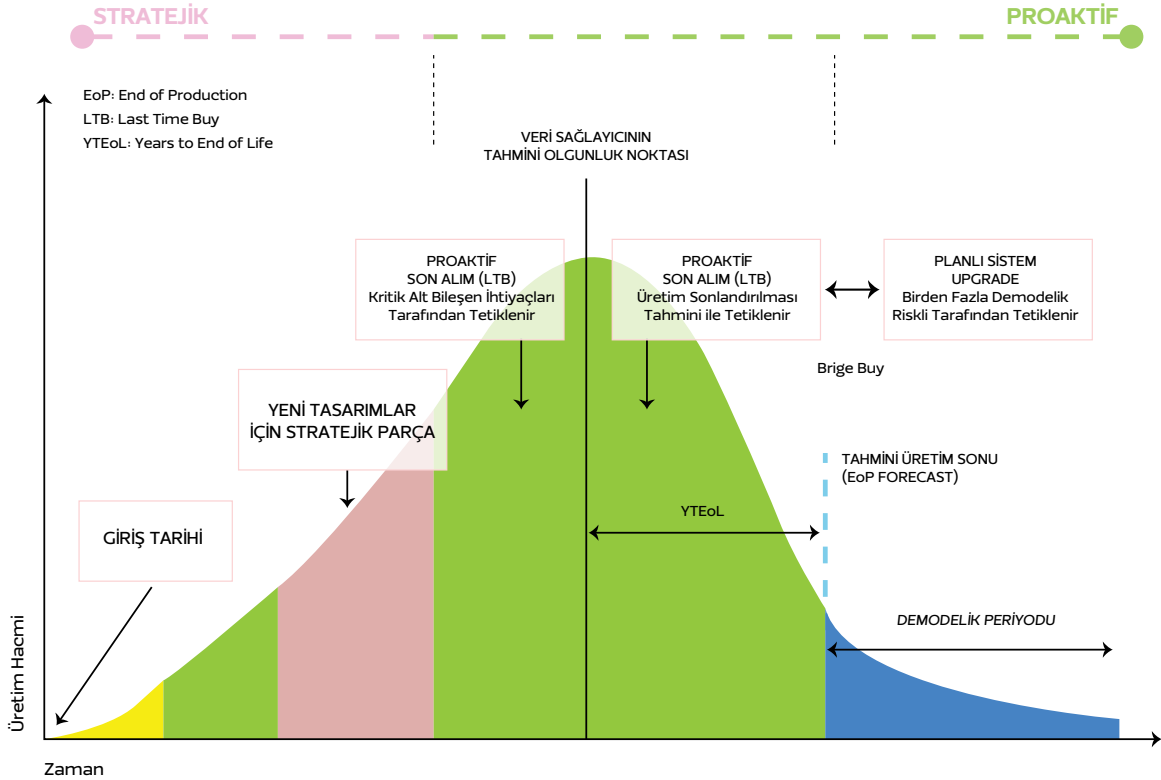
STRATEJİK

PROAKTİF

EoP: End of Production
LTB: Last Time Buy
YTEoL: Years to End of Life

VERİ SAĞLAYICININ
TAHMİNİ OLGUNLUK NOKTASI

PROAKTİF
SON ALIM (LTB)
Kritik Alt Bileşen İhtiyaçları
Tarafından Tetiklenir

PROAKTİF
SON ALIM (LTB)
Üretim Sonlandırılması
Tahmini ile Tetiklenir

PLANLI SİSTEM
UPGRADE
Birden Fazla Demodelik
Riskli Tarafından Tetiklenir

Brige Buy

YENİ TASARIMLAR
İÇİN STRATEJİK PARÇA

TAHMİNİ ÜRETİM SONU
(EoP FORECAST)

YTEoL

GİRİŞ TARİHİ

DEMODELİK PERİYODU

Üretim Hacmi

Zaman